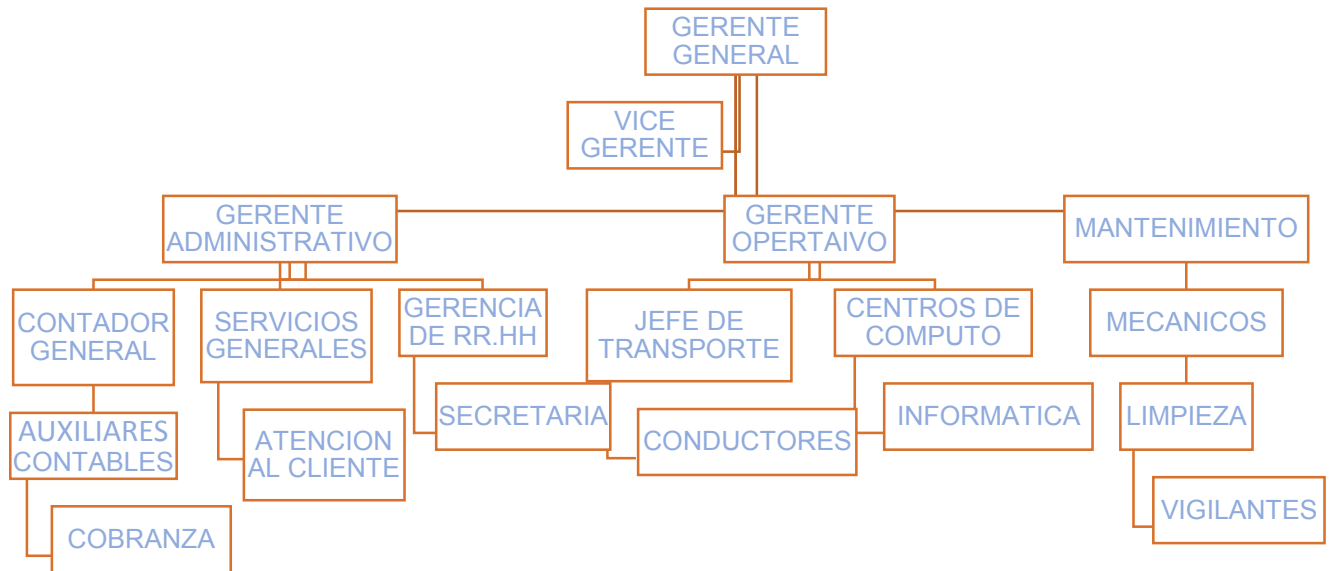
GERENTE GENERAL

VICE GERENTE

GERENTE ADMINISTRATIVO

GERENTE OPERTAIVO

MANTENIMIENTO

CONTADOR GENERAL

SERVICIOS GENERALES

GERENCIA DE RR.HH

JEFE DE TRANSPORTE

CENTROS DE COMPUTO

MECANICOS

AUXILIARES CONTABLES

ATENCION AL CLIENTE

SECRETARIA

CONDUCTORES

INFORMATICA

LIMPIEZA

VIGILANTES

COBRANZA